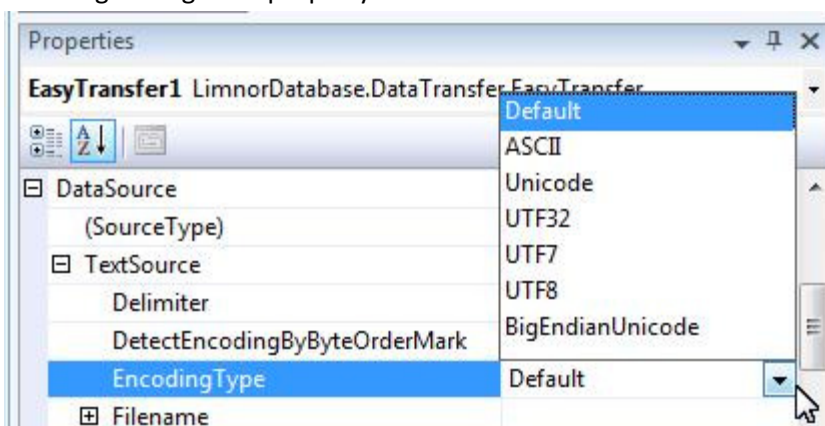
Properties

EasyTransfer1 LimnorDatabase.DataTransfer.EasyTransfer

Default
ASCII
Unicode
UTF32
UTF7
UTF8
BigEndianUnicode

⊟ DataSource
(SourceType)
⊟ TextSource
Delimiter
DetectEncodingByByteOrderMark
EncodingType | Default
⊞ Filename